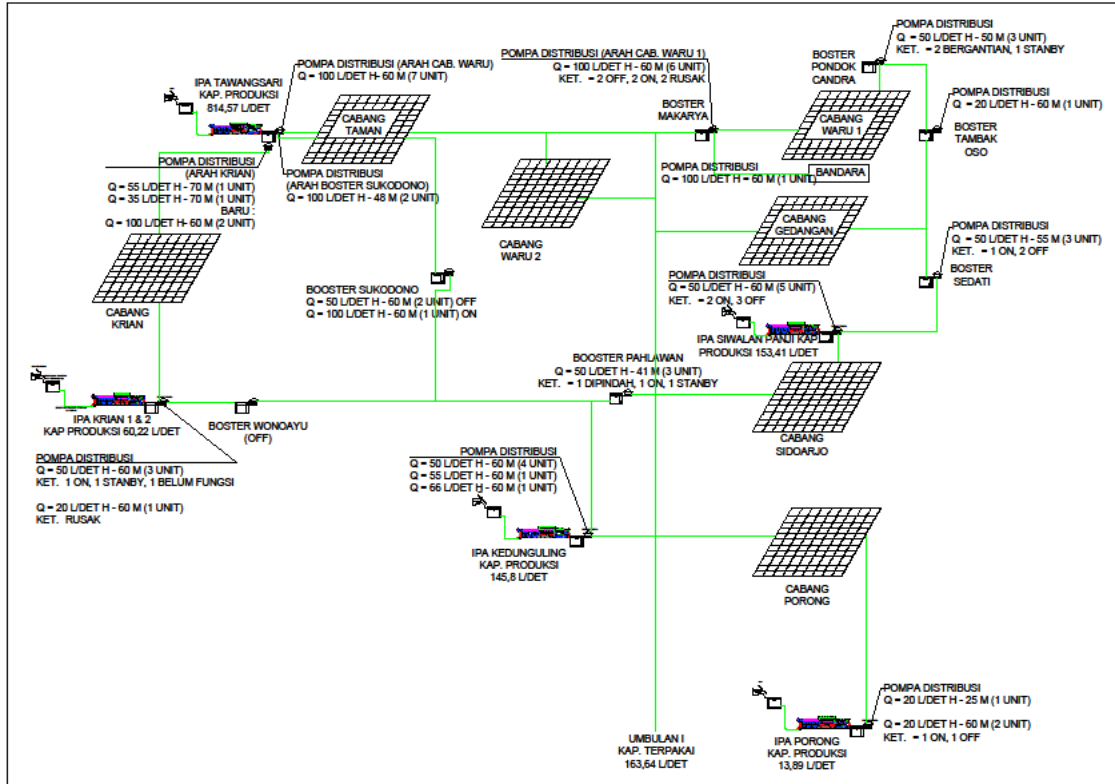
POMPA DISTRIBUSI
Q = 50 L/DET H - 50 M (3 UNIT)
KET. = 2 BERGANTIAN, 1 STANBY

BOSTER
PONDOK
CANDRA

POMPA DISTRIBUSI (ARAH CAB. WARU 1)
Q = 100 L/DET H - 60 M (6 UNIT)
KET. = 2 OFF, 2 ON, 2 RUSAK

POMPA DISTRIBUSI (ARAH CAB. WARU)
Q = 100 L/DET H- 60 M (7 UNIT)

IPA TAWANGSARI
KAP. PRODUKSI
814,57 L/DET

CABANG
TAMAN

BOSTER
MAKARYA

CABANG
WARU 1

POMPA DISTRIBUSI
Q = 20 L/DET H - 60 M (1 UNIT)

BOSTER
TAMBAK
OSO

POMPA DISTRIBUSI
(ARAH KRIAN)
Q = 55 L/DET H - 70 M (1 UNIT)
Q = 35 L/DET H - 70 M (1 UNIT)
BARU :
Q = 100 L/DET H- 60 M (2 UNIT)

POMPA DISTRIBUSI
(ARAH BOSTER SUKODONO)
Q = 100 L/DET H - 48 M (2 UNIT)

POMPA DISTRIBUSI
Q = 100 L/DET H - 60 M (1 UNIT)

BANDARA

CABANG
GEDANGAN

CABANG
WARU 2

POMPA DISTRIBUSI
Q = 50 L/DET H - 55 M (3 UNIT)
KET. = 1 ON, 2 OFF

BOSTER
SEDATI

CABANG
KRIAN

BOOSTER SUKODONO
Q = 50 L/DET H - 60 M (2 UNIT) OFF
Q = 100 L/DET H - 60 M (1 UNIT) ON

POMPA DISTRIBUSI
Q = 50 L/DET H - 60 M (5 UNIT)
KET. = 2 ON, 3 OFF

IPA SIWALAN PANJI KAP.
PRODUKSI 153,41 L/DET

BOOSTER PAHLAWAN
Q = 50 L/DET H - 41 M (3 UNIT)
KET. = 1 DIPINDAH, 1 ON, 1 STANBY

IPA KRIAN 1 & 2
KAP PRODUKSI 60,22 L/DET

BOSTER WONOAYU
(OFF)

CABANG
SIDOARJO

POMPA DISTRIBUSI
Q = 50 L/DET H - 60 M (3 UNIT)
KET. 1 ON, 1 STANBY, 1 BELUM FUNGSI

Q = 20 L/DET H - 60 M (1 UNIT)
KET. RUSAK

POMPA DISTRIBUSI
Q = 50 L/DET H - 60 M (4 UNIT)
Q = 55 L/DET H - 60 M (1 UNIT)
Q = 66 L/DET H - 60 M (1 UNIT)

IPA KEDUNGULING
KAP. PRODUKSI
145,8 L/DET

CABANG
PORONG

POMPA DISTRIBUSI
Q = 20 L/DET H - 25 M (1 UNIT)
Q = 20 L/DET H - 60 M (2 UNIT)
KET. = 1 ON, 1 OFF

UMBULAN I
KAP. TERPAKAI
163,64 L/DET

IPA PORONG
KAP. PRODUKSI
13,89 L/DET